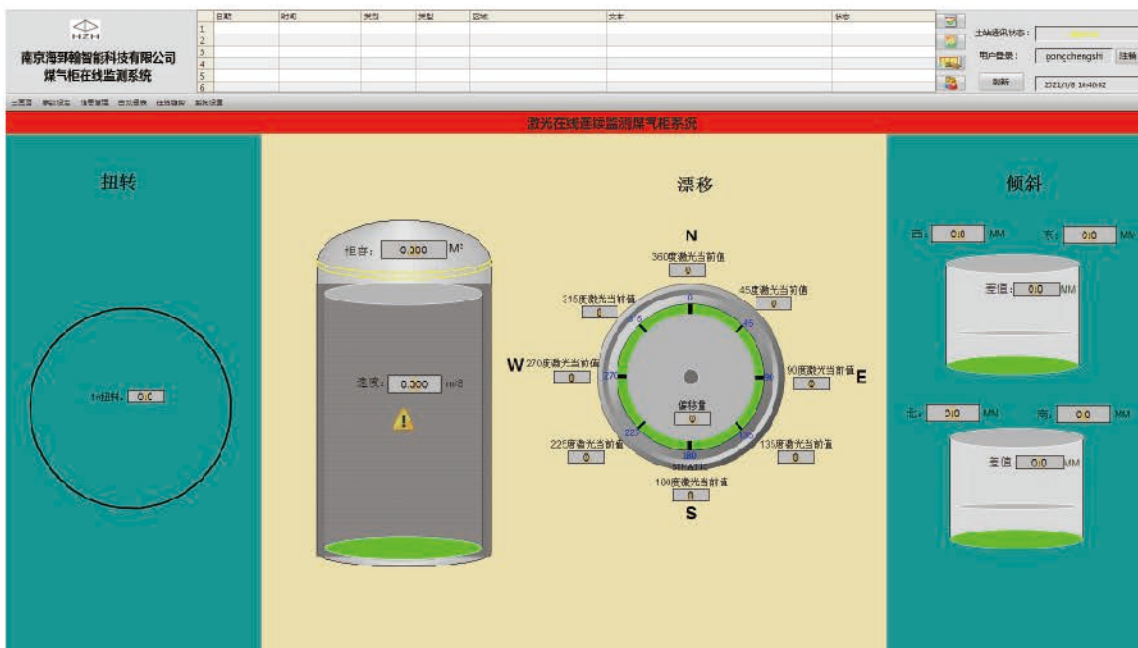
HZH
南京海羿翰智能科技有限公司
煤气柜在线监测系统

| | 日期 | 时间 | 类型 | 类型 | 区域 | 文本 | 状态 |
|---|---|---|---|---|---|---|---|
| 1 | | | | | | | |
| 2 | | | | | | | |
| 3 | | | | | | | |
| 4 | | | | | | | |
| 5 | | | | | | | |
| 6 | | | | | | | |

主站通讯状态：
用户登录： gongchengshi 注销
刷新 2021/1/8 14:40:42

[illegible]

激光在线连续监测煤气柜系统

扭转

1#扭转： 0.0

相容： 0.000 M³
速度： 0.000 m/s

漂移

N
360度激光当前值 0
45度激光当前值 0
315度激光当前值 0
W 270度激光当前值 0
90度激光当前值 0 E
偏移量 0
225度激光当前值 0
135度激光当前值 0
180度激光当前值 0
S
0 45 90 135 180 225 270 315
STATIC

倾斜

西： 0.0 MM 东： 0.0 MM
差值： 0.0 MM
北： 0.0 MM 南： 0.0 MM
差值 0.0 MM